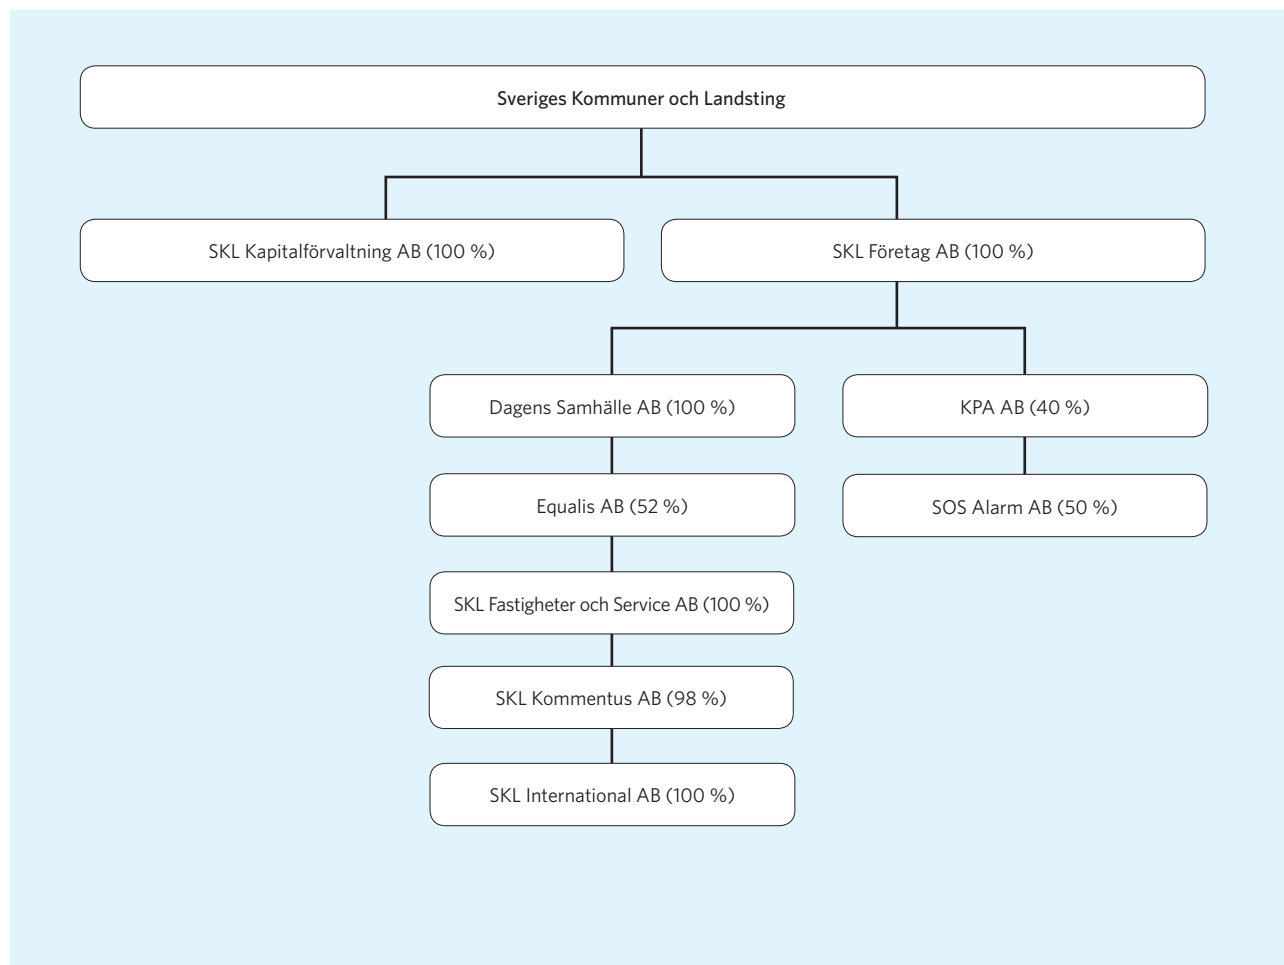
Sveriges Kommuner och Landsting

SKL Kapitalförvaltning AB (100 %)

SKL Företag AB (100 %)

Dagens Samhälle AB (100 %)

Equalis AB (52 %)

SKL Fastigheter och Service AB (100 %)

SKL Kommentus AB (98 %)

SKL International AB (100 %)

KPA AB (40 %)

SOS Alarm AB (50 %)